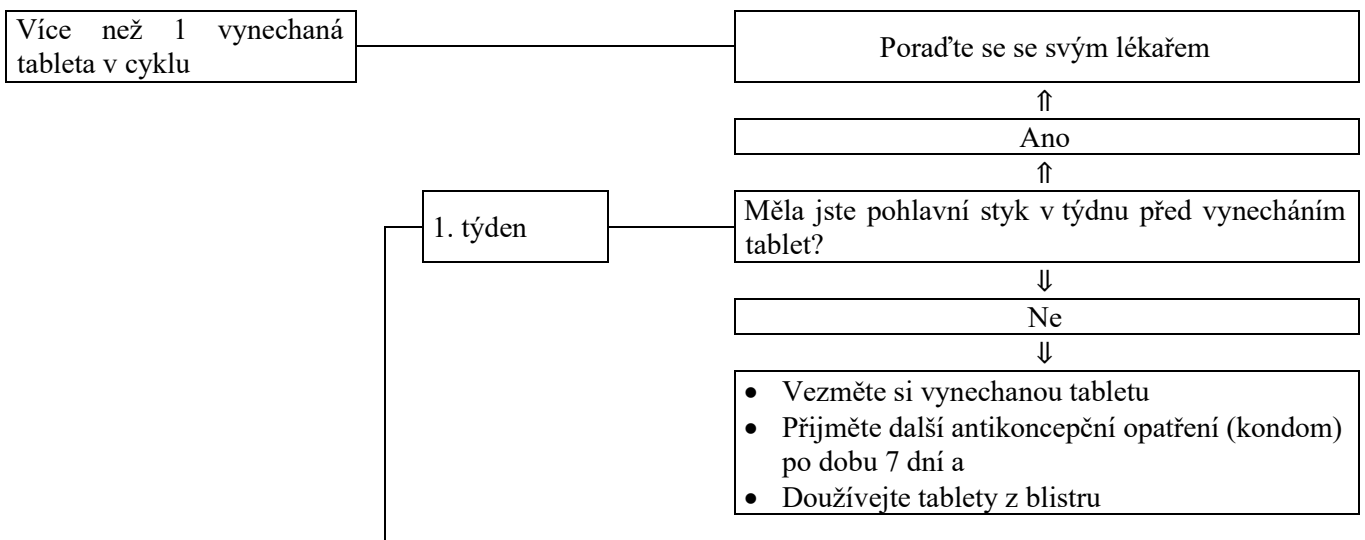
Více než 1 vynechaná tableta v cyklu

Poraďte se se svým lékařem

⇑

Ano

⇑

1. týden

Měla jste pohlavní styk v týdnu před vynecháním tablet?

⇓

Ne

⇓

- Vezměte si vynechanou tabletu
- Přijměte další antikoncepční opatření (kondom) po dobu 7 dní a
- Doužívejte tablety z blistru